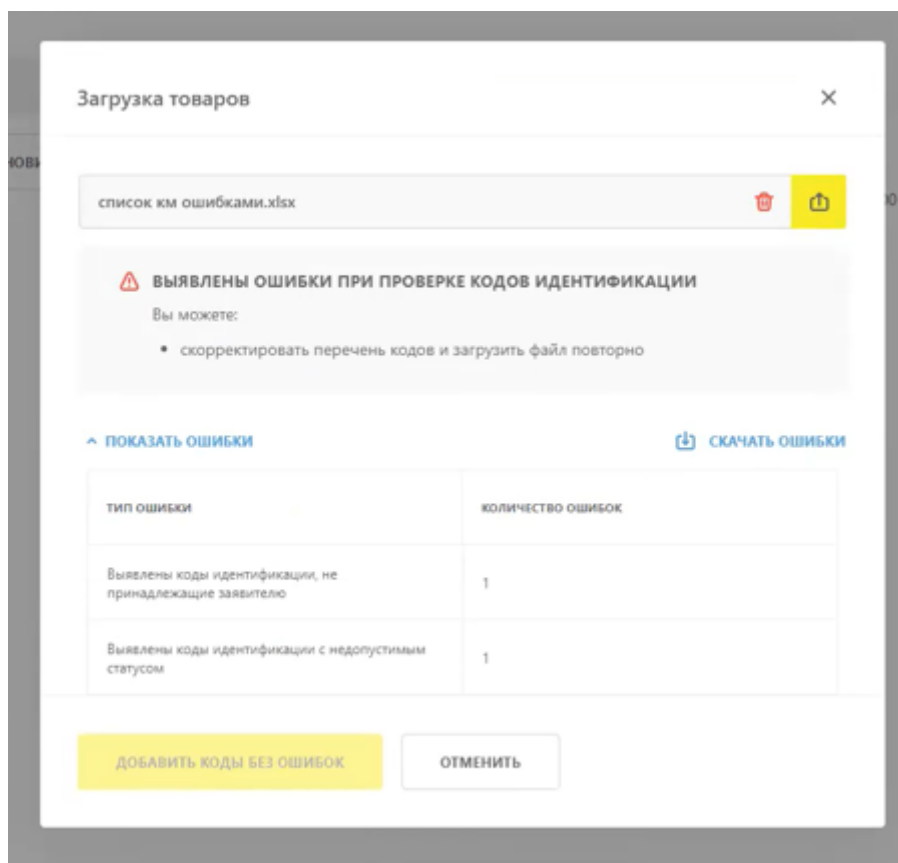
Загрузка товаров

×

нови

список км ошибками.xlsx

ВЫЯВЛЕНЫ ОШИБКИ ПРИ ПРОВЕРКЕ КОДОВ ИДЕНТИФИКАЦИИ

Вы можете:

• скорректировать перечень кодов и загрузить файл повторно

ПОКАЗАТЬ ОШИБКИ

СКАЧАТЬ ОШИБКИ

| ТИП ОШИБКИ | КОЛИЧЕСТВО ОШИБОК |
|---|---|
| Выявлены коды идентификации, не принадлежащие заявителю | 1 |
| Выявлены коды идентификации с недопустимым статусом | 1 |

ДОБАВИТЬ КОДЫ БЕЗ ОШИБОК

ОТМЕНИТЬ